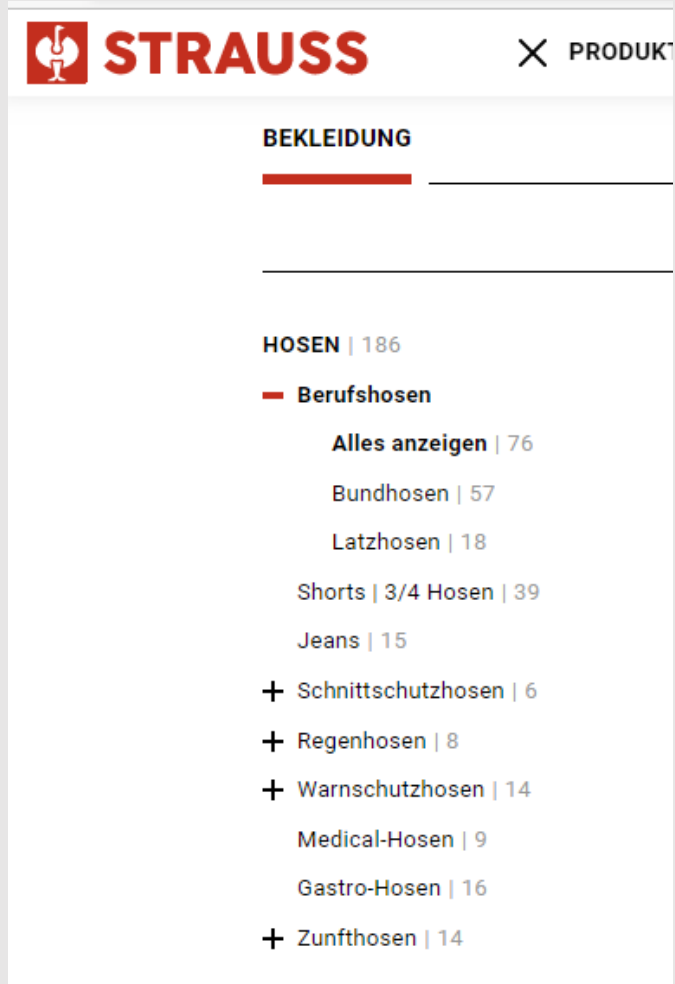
STRAUSS

PRODUKT

BEKLEIDUNG

HOSEN | 186

Berufshosen

Alles anzeigen | 76

Bundhosen | 57

Latzhosen | 18

Shorts | 3/4 Hosen | 39

Jeans | 15

Schnittschutzhosen | 6

Regenhosen | 8

Warnschutzhosen | 14

Medical-Hosen | 9

Gastro-Hosen | 16

Zunfthosen | 14